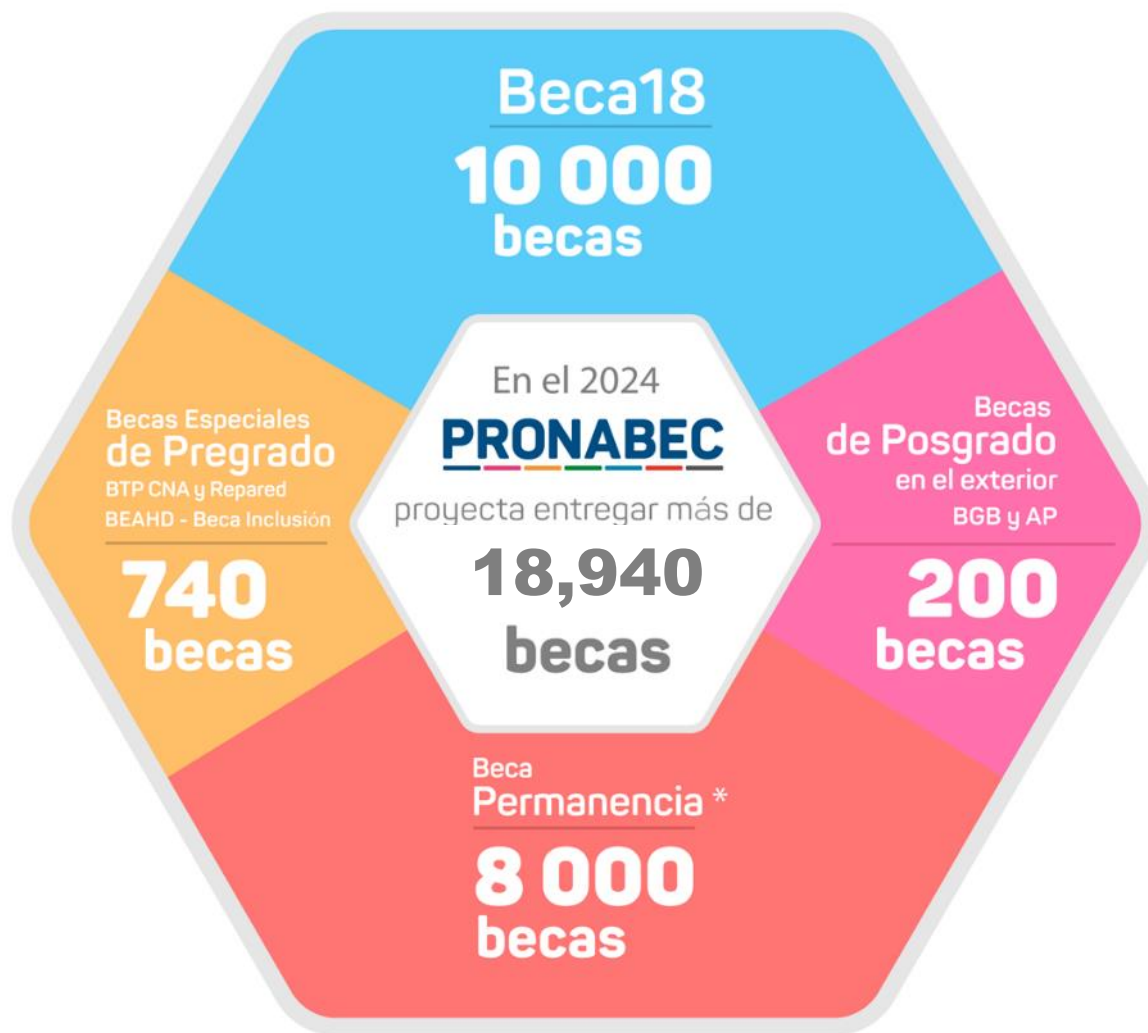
Beca18
10 000
becas

Becas Especiales de Pregrado
BTP CNA y Repared
BEAHD - Beca Inclusión
740
becas

En el 2024
PRONABEC
proyecta entregar más de
18,940
becas

Becas de Posgrado en el exterior
BGB y AP
200
becas

Beca Permanencia *
8 000
becas